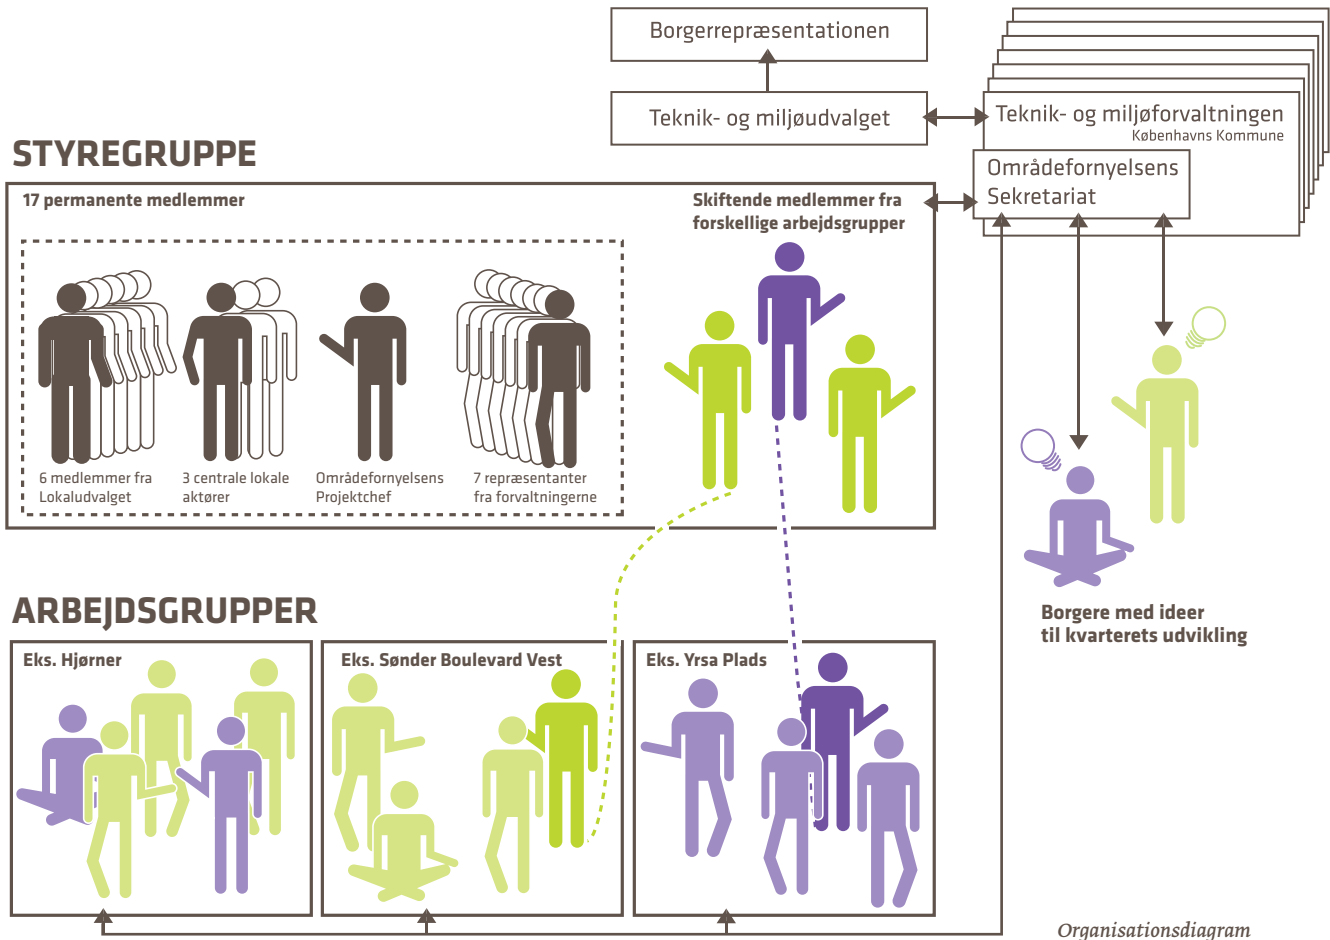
Borgerrepræsentationen

Teknik- og miljøudvalget

Teknik- og miljøforvaltningen
Københavns Kommune

Områdefornyelsens Sekretariat

STYREGRUPPE

17 permanente medlemmer

Skiftende medlemmer fra forskellige arbejdsgrupper

6 medlemmer fra Lokaludvalget

3 centrale lokale aktører

Områdefornyelsens Projektchef

7 repræsentanter fra forvaltningerne

Borgere med ideer til kvarterets udvikling

ARBEJDSGRUPPER

Eks. Hjørner

Eks. Sønder Boulevard Vest

Eks. Yrsa Plads

Organisationsdiagram